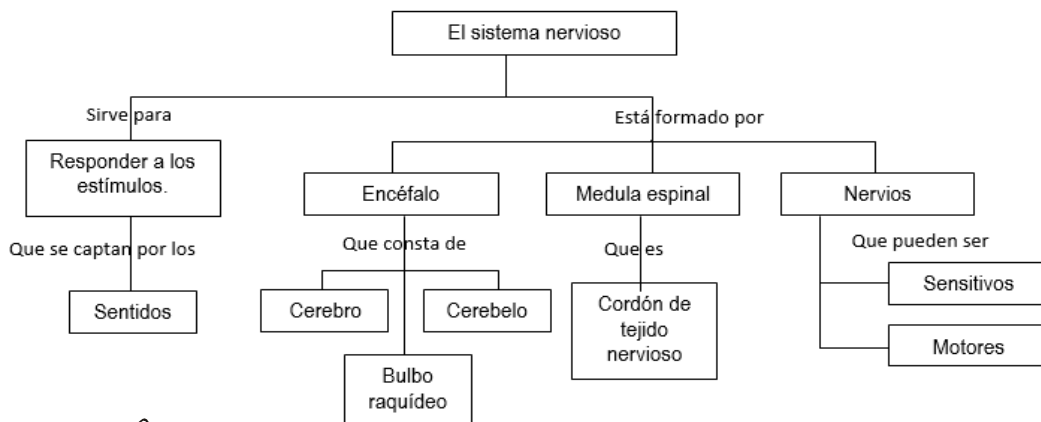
El sistema nervioso

Sirve para

Responder a los estímulos.

Que se captan por los

Sentidos

Está formado por

Encéfalo

Que consta de

Cerebro

Cerebelo

Bulbo raquídeo

Medula espinal

Que es

Cordón de tejido nervioso

Nervios

Que pueden ser

Sensitivos

Motores